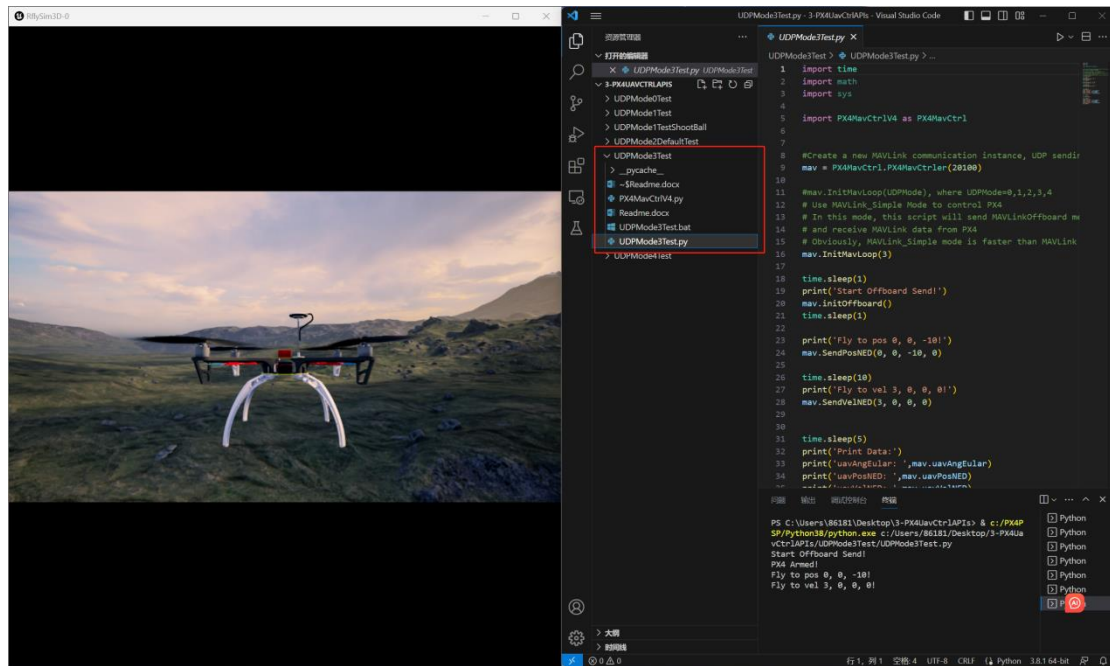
RflySim3D-0

UDPMode3Test.py - 3-PX4UavCtrlAPIs - Visual Studio Code

资源管理器 ...
打开的编辑器
× UDPMode3Test.py UDPMode3Test
3-PX4UAVCTRLAPIS
> UDPMode0Test
> UDPMode1Test
> UDPMode1TestShootBall
> UDPMode2DefaultTest
UDPMode3Test
> __pycache__
~$Readme.docx
PX4MavCtrlV4.py
Readme.docx
UDPMode3Test.bat
UDPMode3Test.py
> UDPMode4Test

UDPMode3Test.py ×
UDPMode3Test > UDPMode3Test.py > ...

```
1  import time
2  import math
3  import sys
4
5  import PX4MavCtrlV4 as PX4MavCtrl
6
7
8  #Create a new MAVLink communication instance, UDP sendir
9  mav = PX4MavCtrl.PX4MavCtrler(20100)
10
11 #mav.InitMavLoop(UDPMode), where UDPMode=0,1,2,3,4
12 # Use MAVLink_Simple Mode to control PX4
13 # In this mode, this script will send MAVLinkOffboard me
14 # and receive MAVLink data from PX4
15 # Obviously, MAVLink_Simple mode is faster than MAVLink
16 mav.InitMavLoop(3)
17
18 time.sleep(1)
19 print('Start Offboard Send!')
20 mav.initOffboard()
21 time.sleep(1)
22
23 print('Fly to pos 0, 0, -10!')
24 mav.SendPosNED(0, 0, -10, 0)
25
26 time.sleep(10)
27 print('Fly to vel 3, 0, 0!')
28 mav.SendVelNED(3, 0, 0, 0)
29
30
31 time.sleep(5)
32 print('Print Data:')
33 print('uavAngEular: ',mav.uavAngEular)
34 print('uavPosNED: ',mav.uavPosNED)
```

问题 输出 调试控制台 终端

PS C:\Users\86181\Desktop\3-PX4UavCtrlAPIs> & c:/PX4PSP/Python38/python.exe c:/Users/86181/Desktop/3-PX4UavCtrlAPIs/UDPMode3Test/UDPMode3Test.py
Start Offboard Send!
PX4 Armed!
Fly to pos 0, 0, -10!
Fly to vel 3, 0, 0!

Python
Python
Python
Python
Python
Python
P

> 大纲
> 时间线

⊗ 0 ⚠ 0
行 1，列 1 空格: 4 UTF-8 CRLF Python 3.8.1 64-bit